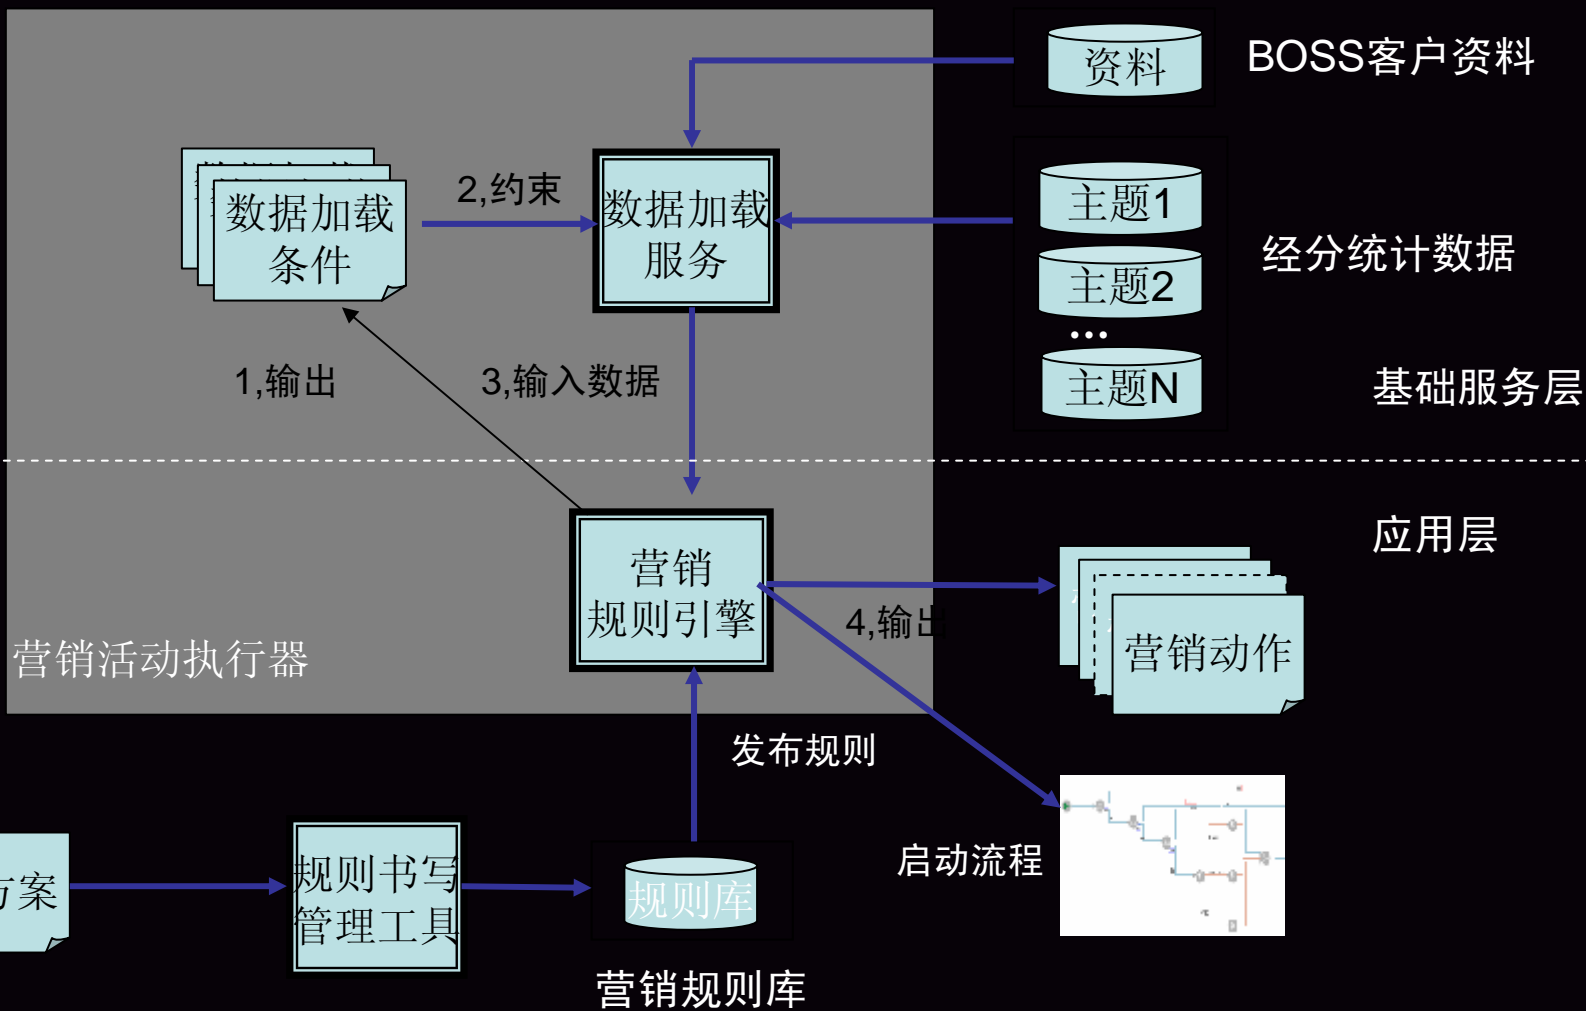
资料

BOSS客户资料

数据加载条件

2,约束

数据加载服务

主题1

主题2

…

主题N

经分统计数据

1,输出

3,输入数据

基础服务层

应用层

营销规则引擎

4,输出

营销动作

营销活动执行器

发布规则

启动流程

方案

规则书写管理工具

规则库

营销规则库